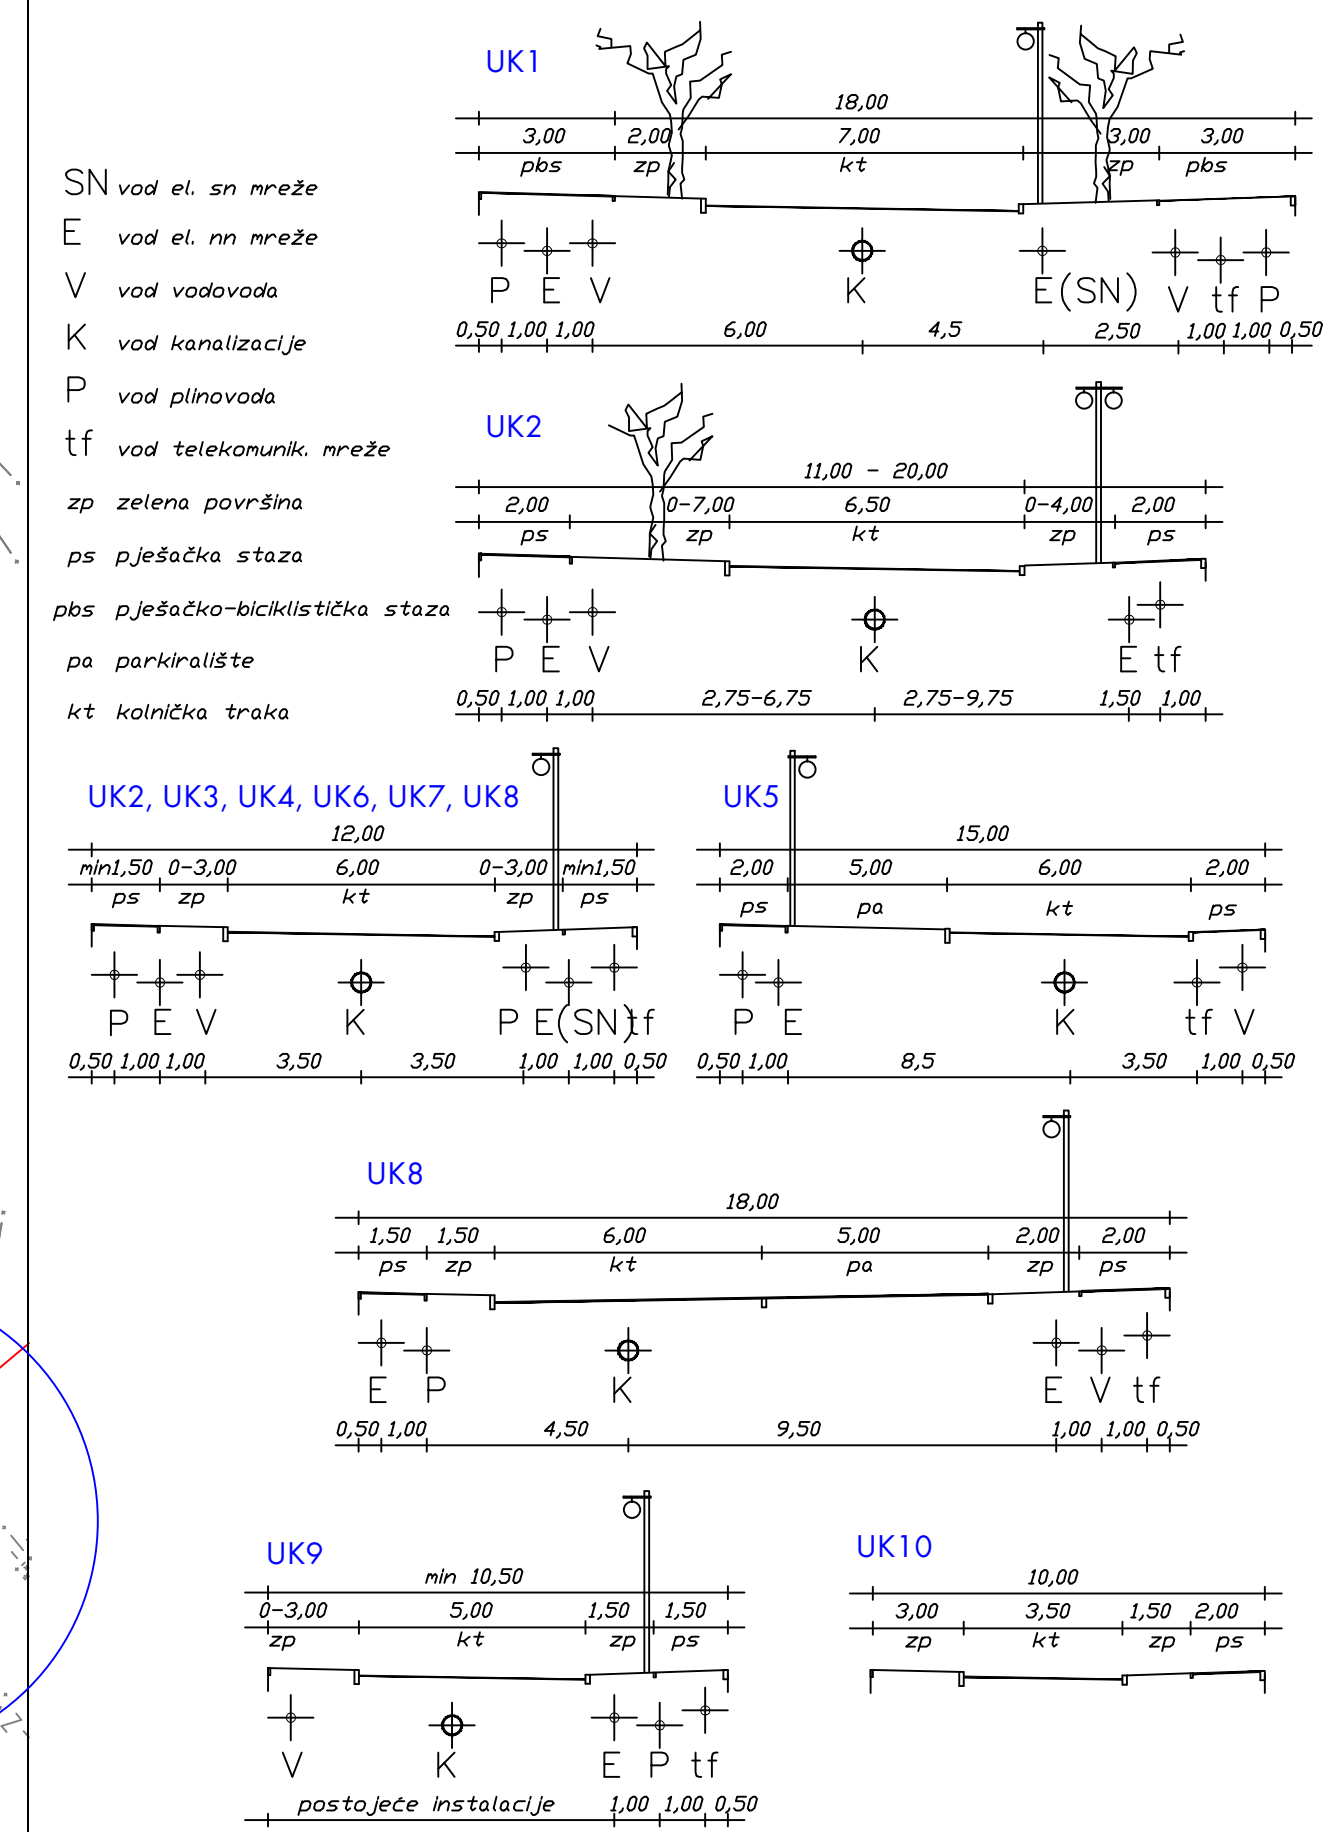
SN vod el. sn mreže
E vod el. nn mreže
V vod vodovoda
K vod kanalizacije
P vod plinovoda
tf vod telekomunik. mreže
zp zelena površina
ps pješačka staza
pbs pješačko-biciklistička staza
pa parkiralište
kt kolnička traka

UK1
18,00
3,00 2,00 7,00 3,00 3,00
pbs zp kt zp pbs
P E V K E(SN) V tf P
0,50 1,00 1,00 6,00 4,5 2,50 1,00 1,00 0,50

UK2
11,00 - 20,00
2,00 0-7,00 6,50 0-4,00 2,00
ps zp kt zp ps
P E V K E tf
0,50 1,00 1,00 2,75-6,75 2,75-9,75 1,50 1,00

UK2, UK3, UK4, UK6, UK7, UK8
12,00
min1,50 0-3,00 6,00 0-3,00 min1,50
ps zp kt zp ps
P E V K P E(SN) tf
0,50 1,00 1,00 3,50 3,50 1,00 1,00 0,50

UK5
15,00
2,00 5,00 6,00 2,00
ps pa kt ps
P E K tf V
0,50 1,00 8,5 3,50 1,00 0,50

UK8
18,00
1,50 1,50 6,00 5,00 2,00 2,00
ps zp kt pa zp ps
E P K E V tf
0,50 1,00 4,50 9,50 1,00 1,00 0,50

UK9
min 10,50
0-3,00 5,00 1,50 1,50
zp kt zp ps
V K E P tf
postojeće instalacije 1,00 1,00 0,50

UK10
10,00
3,00 3,50 1,50 2,00
zp kt zp ps